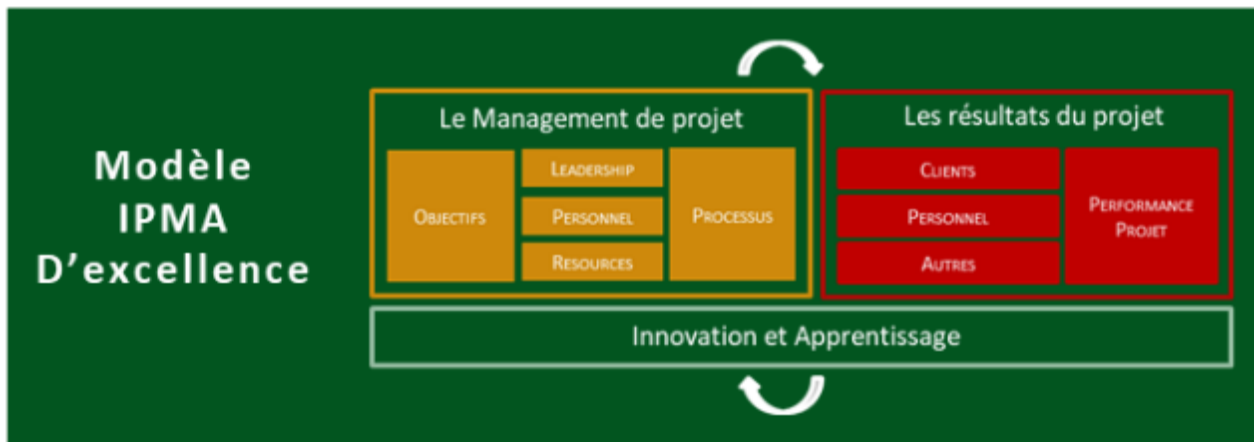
Modèle IPMA D'excellence

Le Management de projet

Objectifs

Leadership

Personnel

Resources

Processus

Les résultats du projet

Clients

Personnel

Autres

Performance Projet

Innovation et Apprentissage